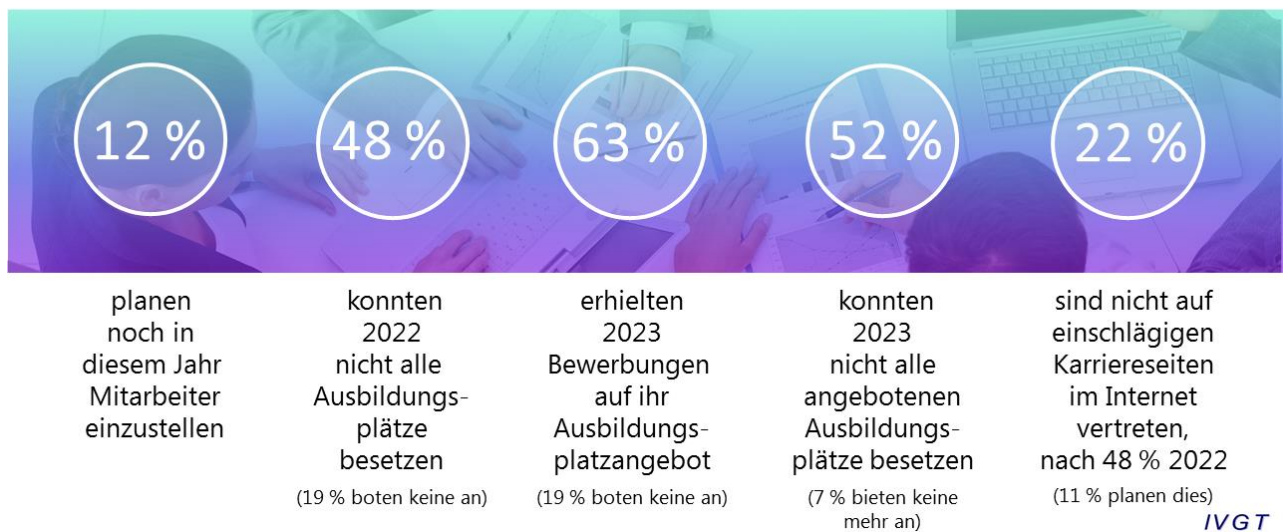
12 %

48 %

63 %

52 %

22 %

planen noch in diesem Jahr Mitarbeiter einzustellen

konnten 2022 nicht alle Ausbildungsplätze besetzen

(19 % boten keine an)

erhielten 2023 Bewerbungen auf ihr Ausbildungsplatzangebot

(19 % boten keine an)

konnten 2023 nicht alle angebotenen Ausbildungsplätze besetzen

(7 % bieten keine mehr an)

sind nicht auf einschlägigen Karriereseiten im Internet vertreten, nach 48 % 2022

(11 % planen dies)

IVGT